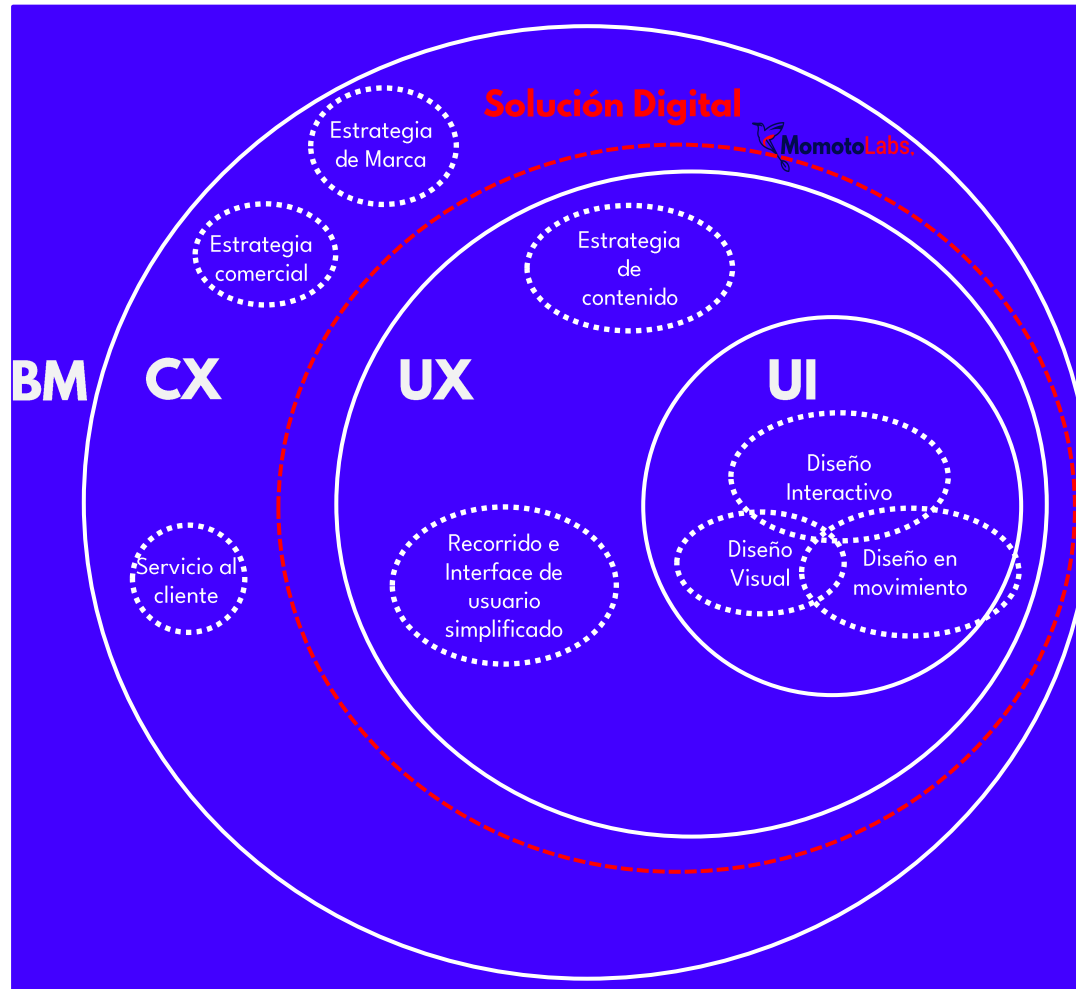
Solución Digital

MomotoLabs.

Estrategia de Marca

Estrategia comercial

Estrategia de contenido

BM

CX

UX

UI

Diseño Interactivo

Diseño Visual

Diseño en movimiento

Servicio al cliente

Recorrido e Interface de usuario simplificado